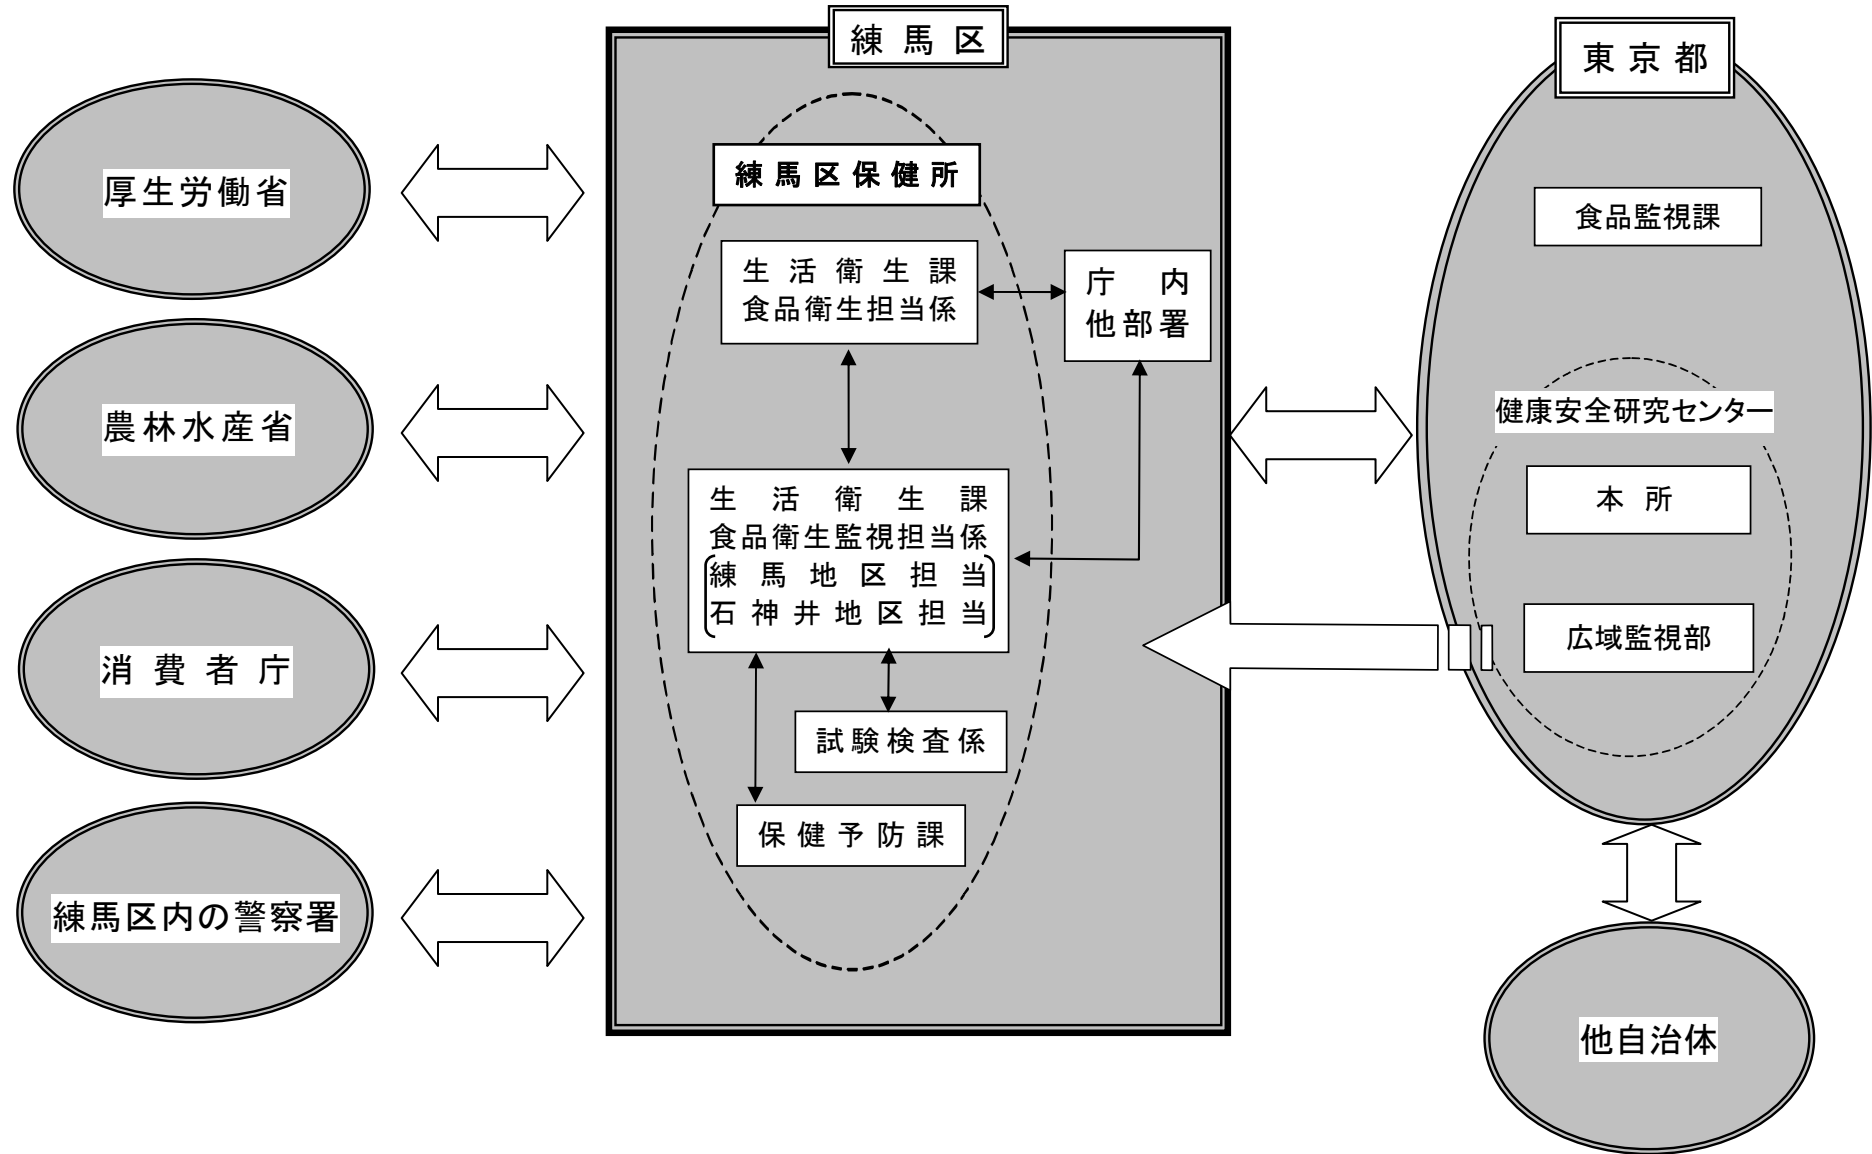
練馬区

厚生労働省

農林水産省

消費者庁

練馬区内の警察署

練馬区保健所

生活衛生課
食品衛生担当係

庁内
他部署

生活衛生課
食品衛生監視担当係
（練馬地区担当
石神井地区担当）

試験検査係

保健予防課

東京都

食品監視課

健康安全研究センター

本所

広域監視部

他自治体